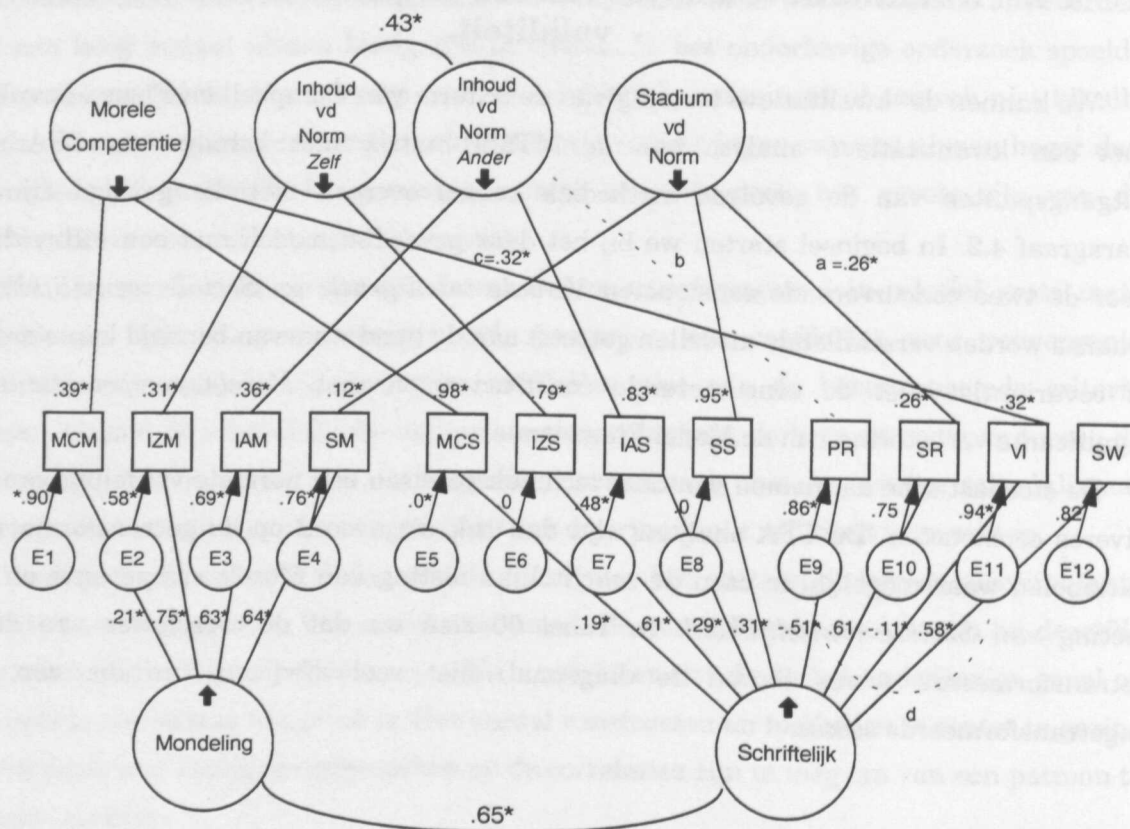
.43*

Morele Competentie

Inhoud vd Norm *Zelf*

Inhoud vd Norm *Ander*

Stadium vd Norm

c=.32*

b

a =.26*

.39*
.31*
.36*
.12*
.98*
.79*
.83*
.95*
.26*
.32*

MCM
IZM
IAM
SM
MCS
IZS
IAS
SS
PR
SR
VI
SW

*.90
.58*
.69*
.76*
.0*
0
.48*
.0
.86*
.75
.94*
.82

E1
E2
E3
E4
E5
E6
E7
E8
E9
E10
E11
E12

.21*
.75*
.63*
.64*
.19*
.61*
.29*
.31*
.51*
.61
-.11*
.58*

d

Mondeling

Schriftelijk

.65*